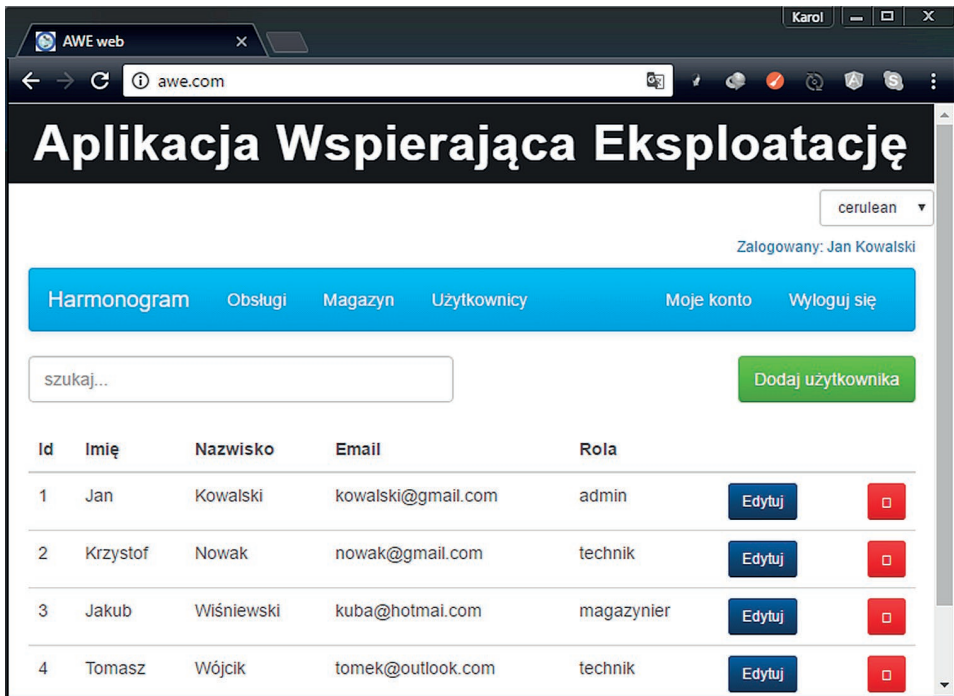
AWE web ×

Karol

awe.com

Aplikacja Wspierająca Eksploatację

cerulean

Zalogowany: Jan Kowalski

Harmonogram Obsługi Magazyn Użytkownicy Moje konto Wyloguj się

szukaj...

Dodaj użytkownika

| Id | Imię | Nazwisko | Email | Rola | | |
|---|---|---|---|---|---|---|
| 1 | Jan | Kowalski | kowalski@gmail.com | admin | Edytuj | |
| 2 | Krzystof | Nowak | nowak@gmail.com | technik | Edytuj | |
| 3 | Jakub | Wiśniewski | kuba@hotmai.com | magazynier | Edytuj | |
| 4 | Tomasz | Wójcik | tomek@outlook.com | technik | Edytuj | |